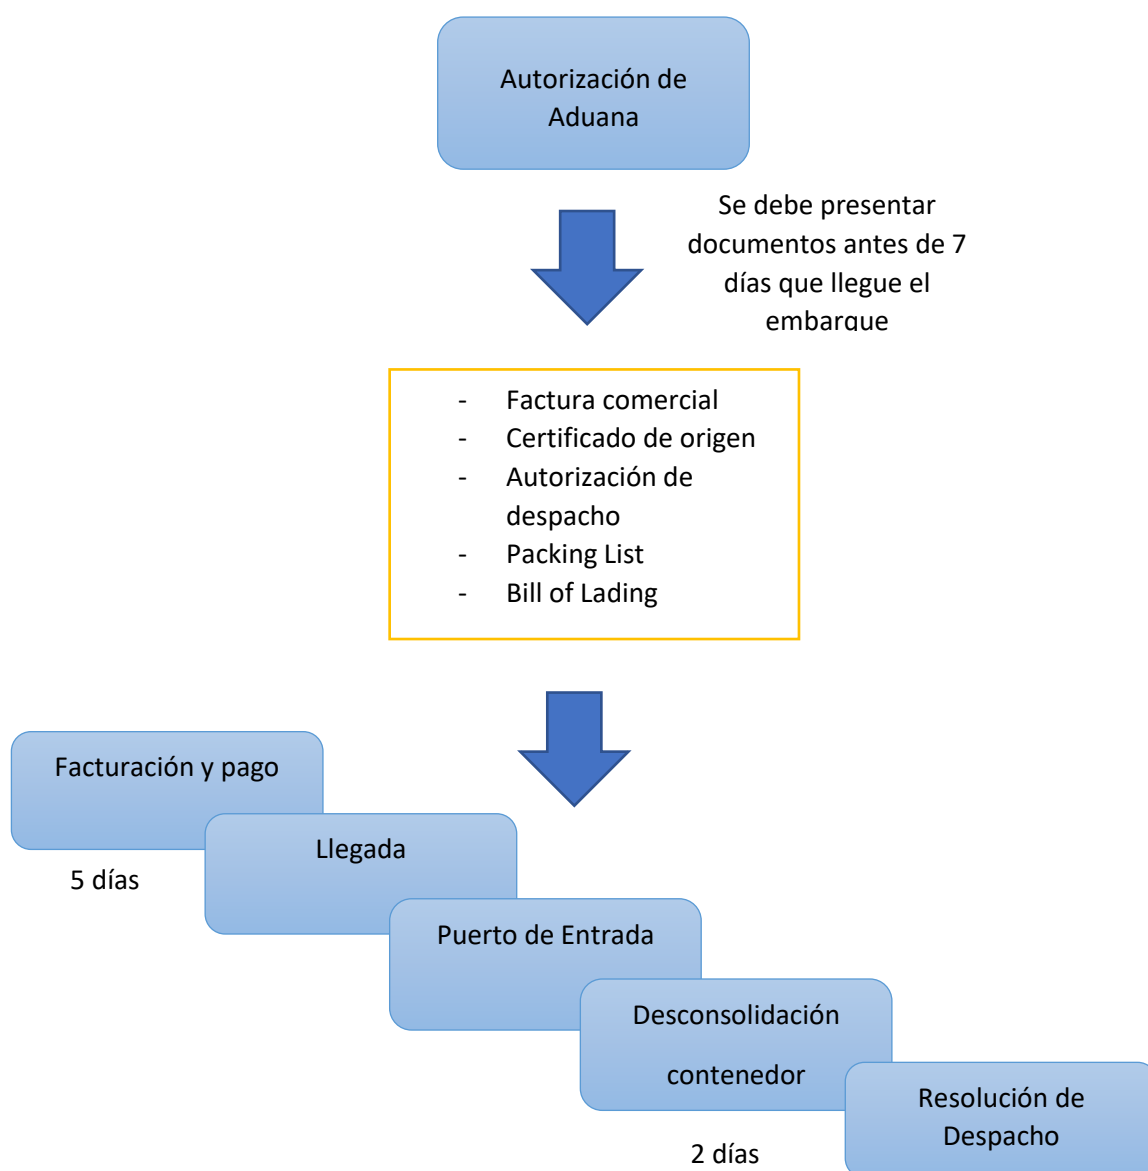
Autorización de Aduana

Se debe presentar documentos antes de 7 días que llegue el embarque

- Factura comercial
- Certificado de origen
- Autorización de despacho
- Packing List
- Bill of Lading

Facturación y pago

5 días

Llegada

Puerto de Entrada

Desconsolidación contenedor

2 días

Resolución de Despacho